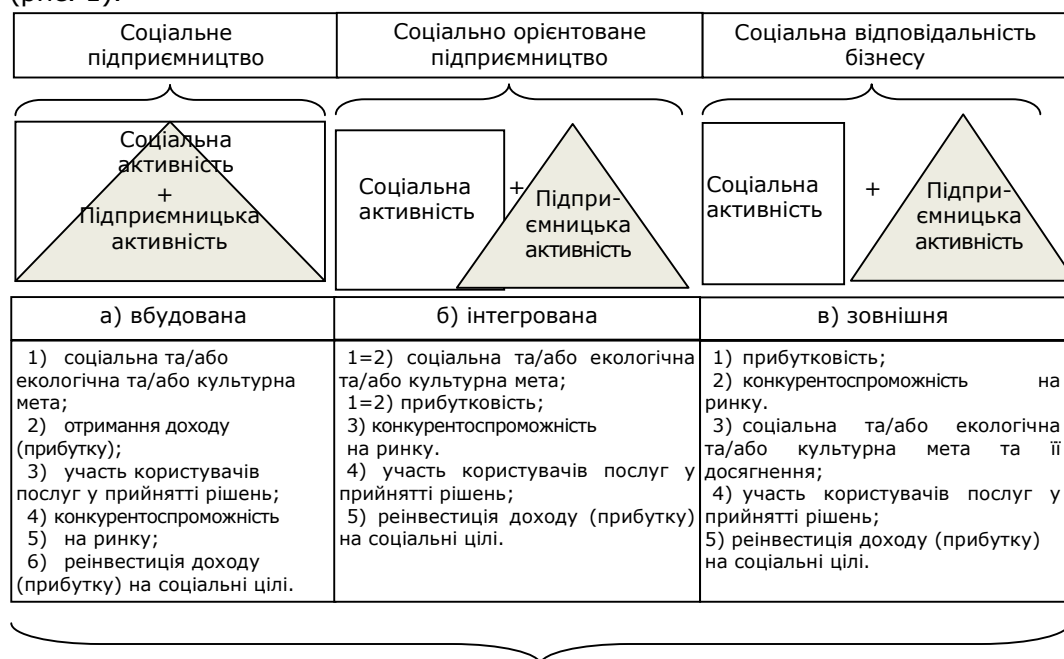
(рис. 1).

| Соціальне підприємництво | Соціально орієнтоване підприємництво | Соціальна відповідальність бізнесу |
|---|---|---|

Соціальна активність + Підприємницька активність

Соціальна активність + Підприємницька активність

Соціальна активність + Підприємницька активність

| а) вбудована | б) інтегрована | в) зовнішня |
|---|---|---|
| 1) соціальна та/або екологічна та/або культурна мета; 2) отримання доходу (прибутку); 3) участь користувачів послуг у прийнятті рішень; 4) конкурентоспроможність 5) на ринку; 6) реінвестиція доходу (прибутку) на соціальні цілі. | 1=2) соціальна та/або екологічна та/або культурна мета; 1=2) прибутковість; 3) конкурентоспроможність на ринку. 4) участь користувачів послуг у прийнятті рішень; 5) реінвестиція доходу (прибутку) на соціальні цілі. | 1) прибутковість; 2) конкурентоспроможність на ринку. 3) соціальна та/або екологічна та/або культурна мета та її досягнення; 4) участь користувачів послуг у прийнятті рішень; 5) реінвестиція доходу (прибутку) на соціальні цілі. |